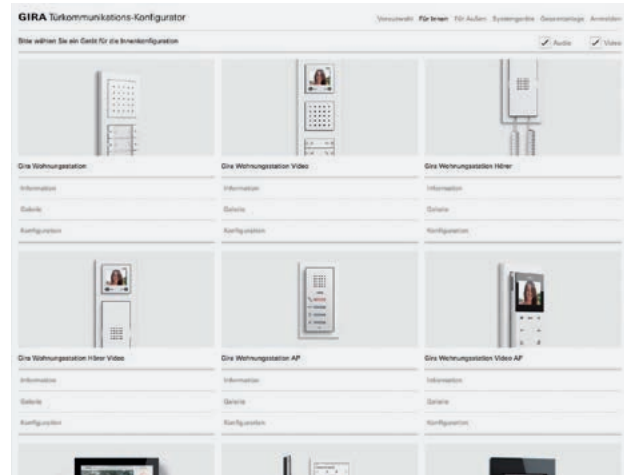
GIRA Türkommunikations-Konfigurator

Voraus­wahl Für Innen Für Außen Systemgeräte Gesamtanlage Anmelden

Bitte wählen Sie ein Gerät für die Innenkonfiguration

Audio Video

Gira Wohnungsstation

Information

Galerie

Konfiguration

Gira Wohnungsstation Video

Information

Galerie

Konfiguration

Gira Wohnungsstation Hörer

Information

Galerie

Konfiguration

Gira Wohnungsstation Hörer Video

Information

Galerie

Konfiguration

Gira Wohnungsstation AP

Information

Galerie

Konfiguration

Gira Wohnungsstation Video AP

Information

Galerie

Konfiguration